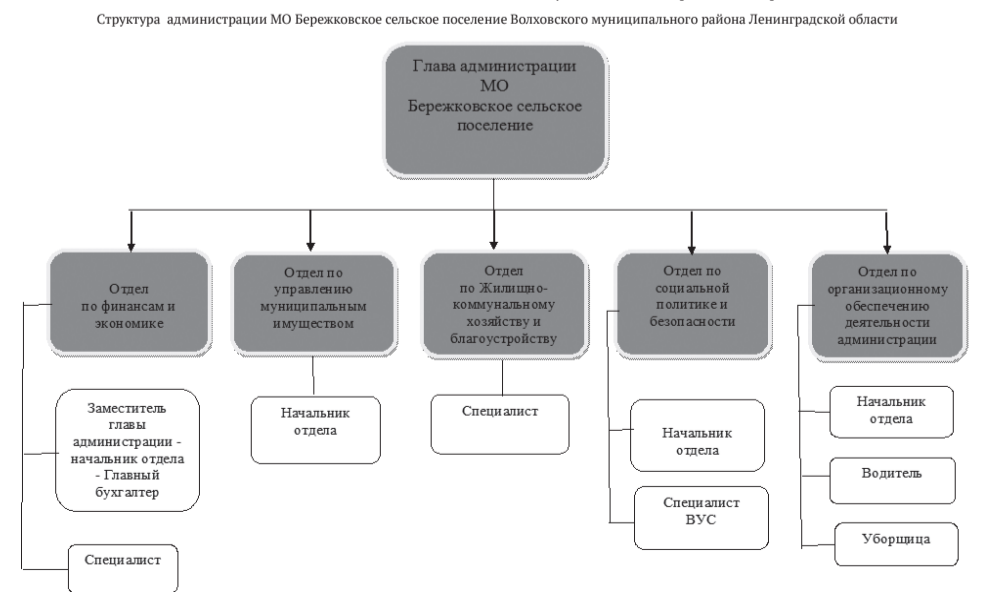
Структура администрации МО Бережковское сельское поселение Волховского муниципального района Ленинградской области

Глава администрации МО Бережковское сельское поселение

Отдел по финансам и экономике

Отдел по управлению муниципальным имуществом

Отдел по Жилищно-коммунальному хозяйству и благоустройству

Отдел по социальной политике и безопасности

Отдел по организационному обеспечению деятельности администрации

Заместитель главы администрации - начальник отдела - Главный бухгалтер

Специалист

Начальник отдела

Специалист

Начальник отдела

Специалист ВУС

Начальник отдела

Водитель

Уборщица